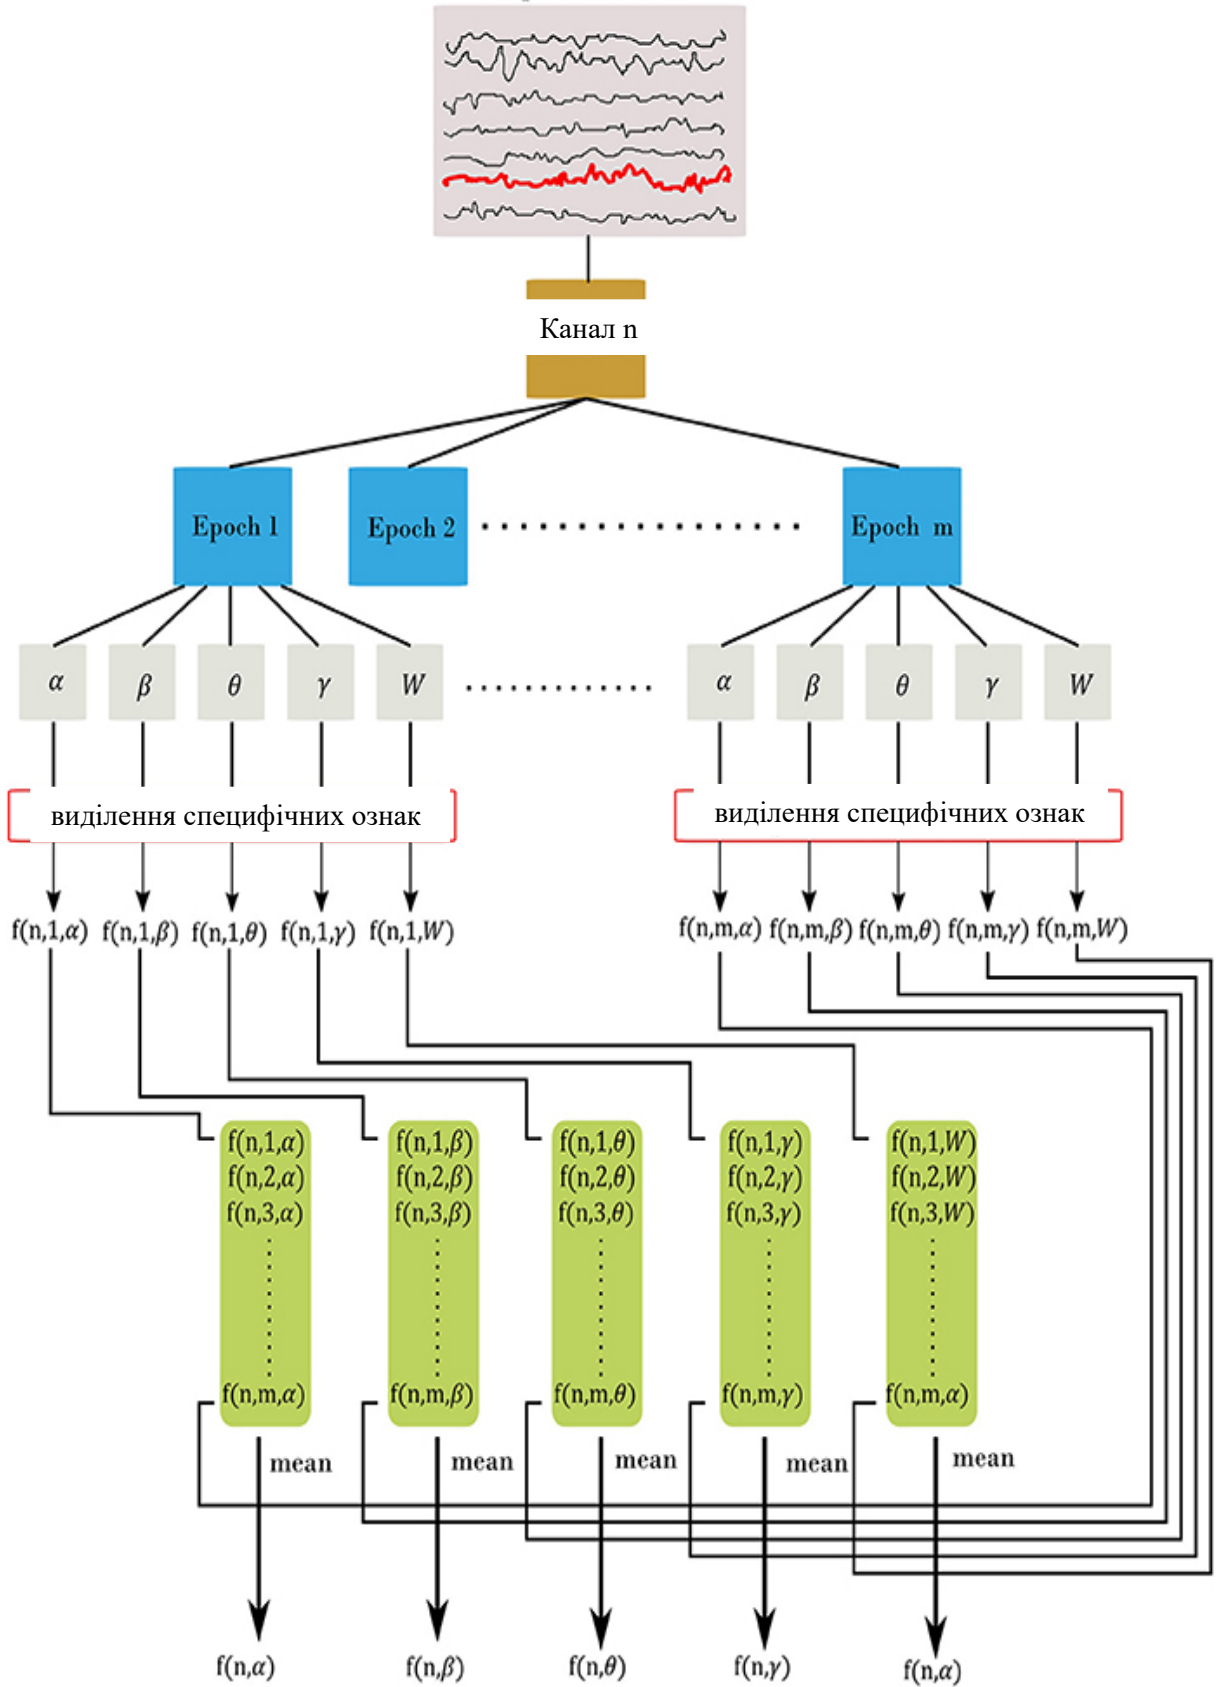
Канал n

Epoch 1

Epoch 2

Epoch m

$\alpha$ $\beta$ $\theta$ $\gamma$ $W$

$\alpha$ $\beta$ $\theta$ $\gamma$ $W$

виділення специфічних ознак

виділення специфічних ознак

f(n,1,$\alpha$) f(n,1,$\beta$) f(n,1,$\theta$) f(n,1,$\gamma$) f(n,1,$W$)

f(n,m,$\alpha$) f(n,m,$\beta$) f(n,m,$\theta$) f(n,m,$\gamma$) f(n,m,$W$)

f(n,1,$\alpha$)
f(n,2,$\alpha$)
f(n,3,$\alpha$)
f(n,m,$\alpha$)

f(n,1,$\beta$)
f(n,2,$\beta$)
f(n,3,$\beta$)
f(n,m,$\beta$)

f(n,1,$\theta$)
f(n,2,$\theta$)
f(n,3,$\theta$)
f(n,m,$\theta$)

f(n,1,$\gamma$)
f(n,2,$\gamma$)
f(n,3,$\gamma$)
f(n,m,$\gamma$)

f(n,1,$W$)
f(n,2,$W$)
f(n,3,$W$)
f(n,m,$\alpha$)

mean mean mean mean mean

f(n,$\alpha$) f(n,$\beta$) f(n,$\theta$) f(n,$\gamma$) f(n,$\alpha$)